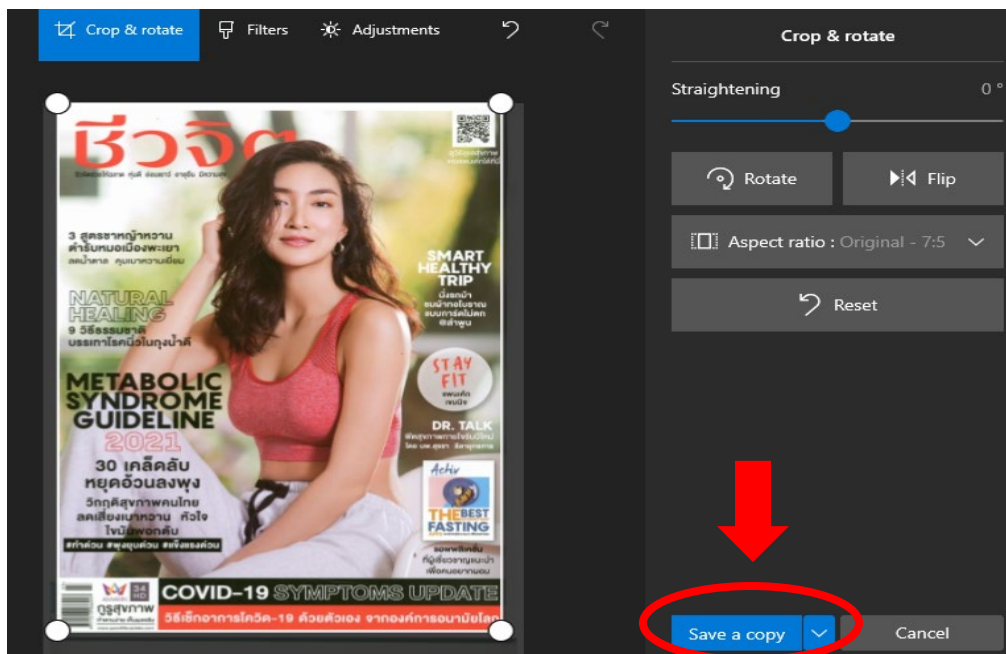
Crop & rotate Filters Adjustments

Crop & rotate

Straightening 0 °

Rotate Flip

Aspect ratio : Original - 7:5

Reset

ชีวจิต

3 สูตรขาหญ้าหวาน ตำรับหมอเมืองพะเยา ลดน้ำตาล คุมเบาหวานเบียน

NATURAL HEALING 9 วิธีธรรมชาติ บรรเทาโรคนิ่วในถุงน้ำดี

METABOLIC SYNDROME GUIDELINE 2021

30 เคล็ดลับ หยุดอ้วนลงพุง

วิกฤติสุขภาพคนไทย ลดเสี่ยงเบาหวาน หัวใจ ไขมันพอกตับ

SMART HEALTHY TRIP

STAY FIT

DR. TALK

Activ THE BEST FASTING

COVID-19 SYMPTOMS UPDATE

วิธีเช็กอาการโควิด-19 ด้วยตัวเอง จากองค์การอนามัยโลก

Save a copy Cancel